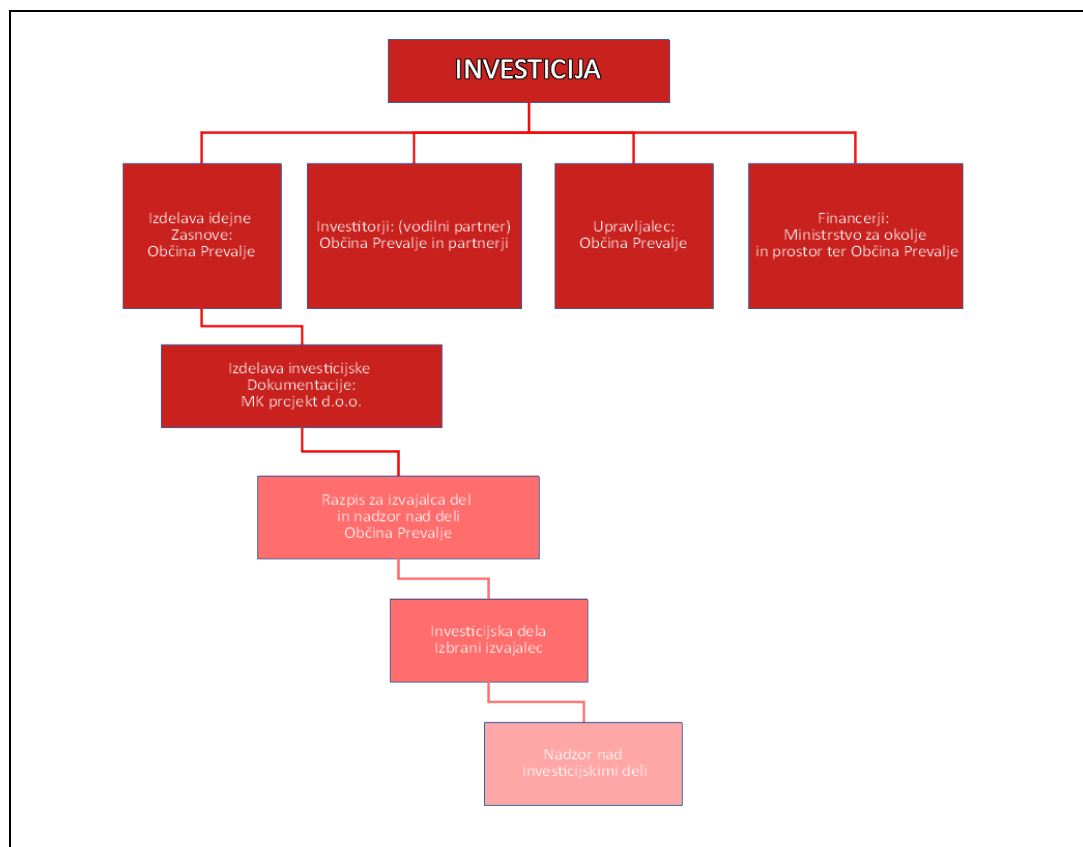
INVESTICIJA

Izdelava idejne Zasnove: Občina Prevalje

Investitorji: (vodilni partner) Občina Prevalje in partnerji

Upravljalec: Občina Prevalje

Financerji: Ministrstvo za okolje in prostor ter Občina Prevalje

Izdelava investicijske Dokumentacije: MK projekt d.o.o.

Razpis za izvajalca del in nadzor nad deli Občina Prevalje

Investicijska dela Izbrani izvajalec

Nadzor nad investicijskimi deli